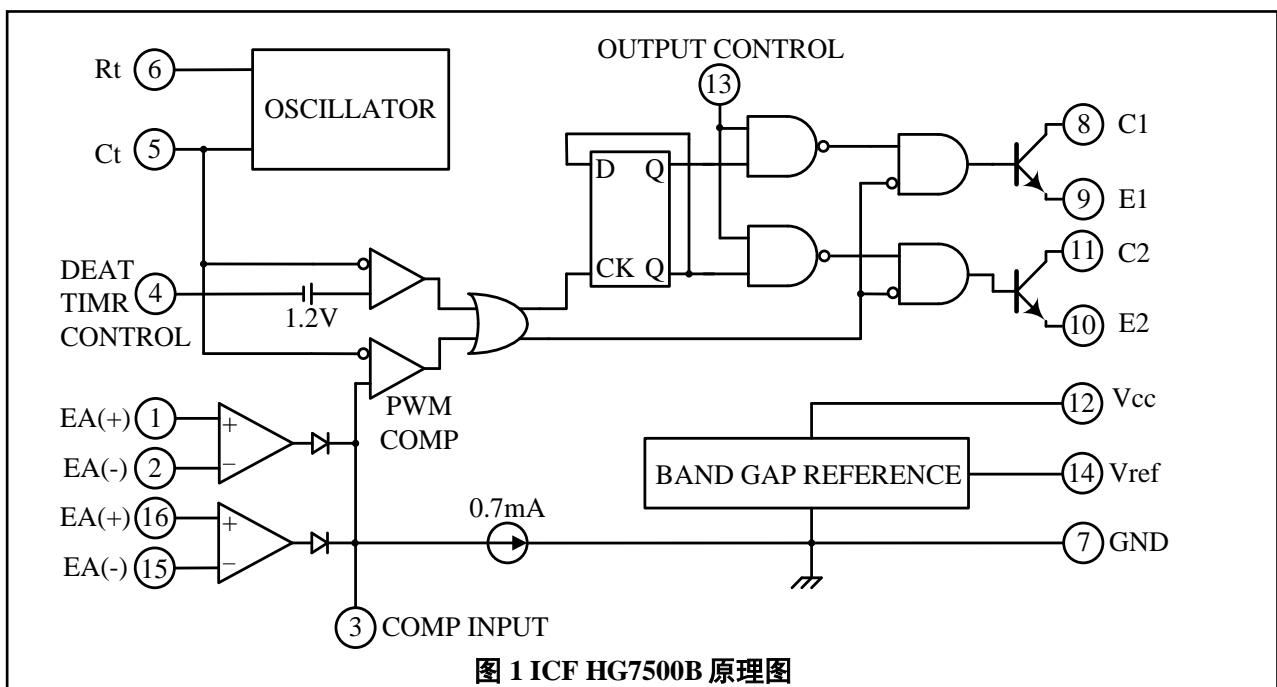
OUTPUT CONTROL
13
Rt 6
OSCILLATOR
Ct 5
D Q
CK Q
8 C1
9 E1
11 C2
10 E2
DEAT TIMR CONTROL 4
1.2V
PWM COMP
EA(+) 1
+
−
EA(-) 2
12 Vcc
BAND GAP REFERENCE
14 Vref
EA(+) 16
+
−
EA(-) 15
0.7mA
7 GND
3 COMP INPUT
图 1 ICF HG7500B 原理图